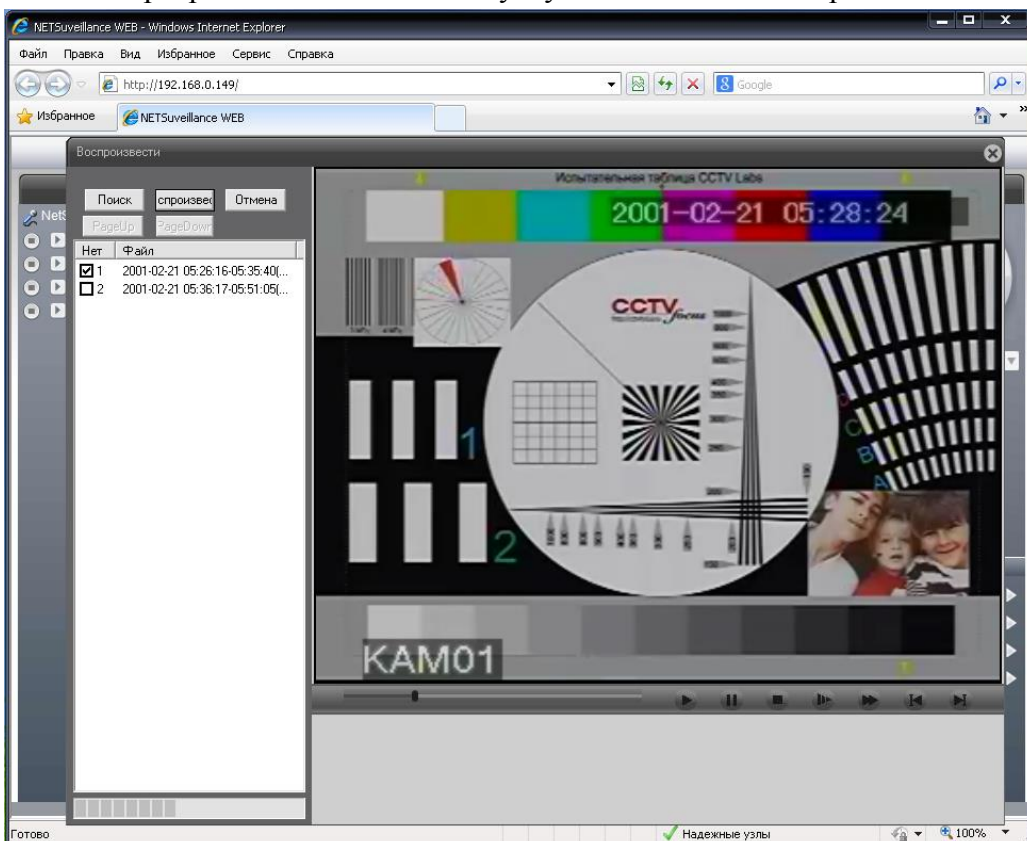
NETSuveillance WEB - Windows Internet Explorer
Файл Правка Вид Избранное Сервис Справка
http://192.168.0.149/
Google
Избранное NETSuveillance WEB
Воспроизвести
Поиск спроизвес Отмена
PageUp PageDown
Нет Файл
1 2001-02-21 05:26:16-05:35:40(...
2 2001-02-21 05:36:17-05:51:05(...
NetS
Испытательная таблица CCTV Labs
2001-02-21 05:28:24
CCTV focus
1
2
KAM01
Готово
Надежные узлы
100%